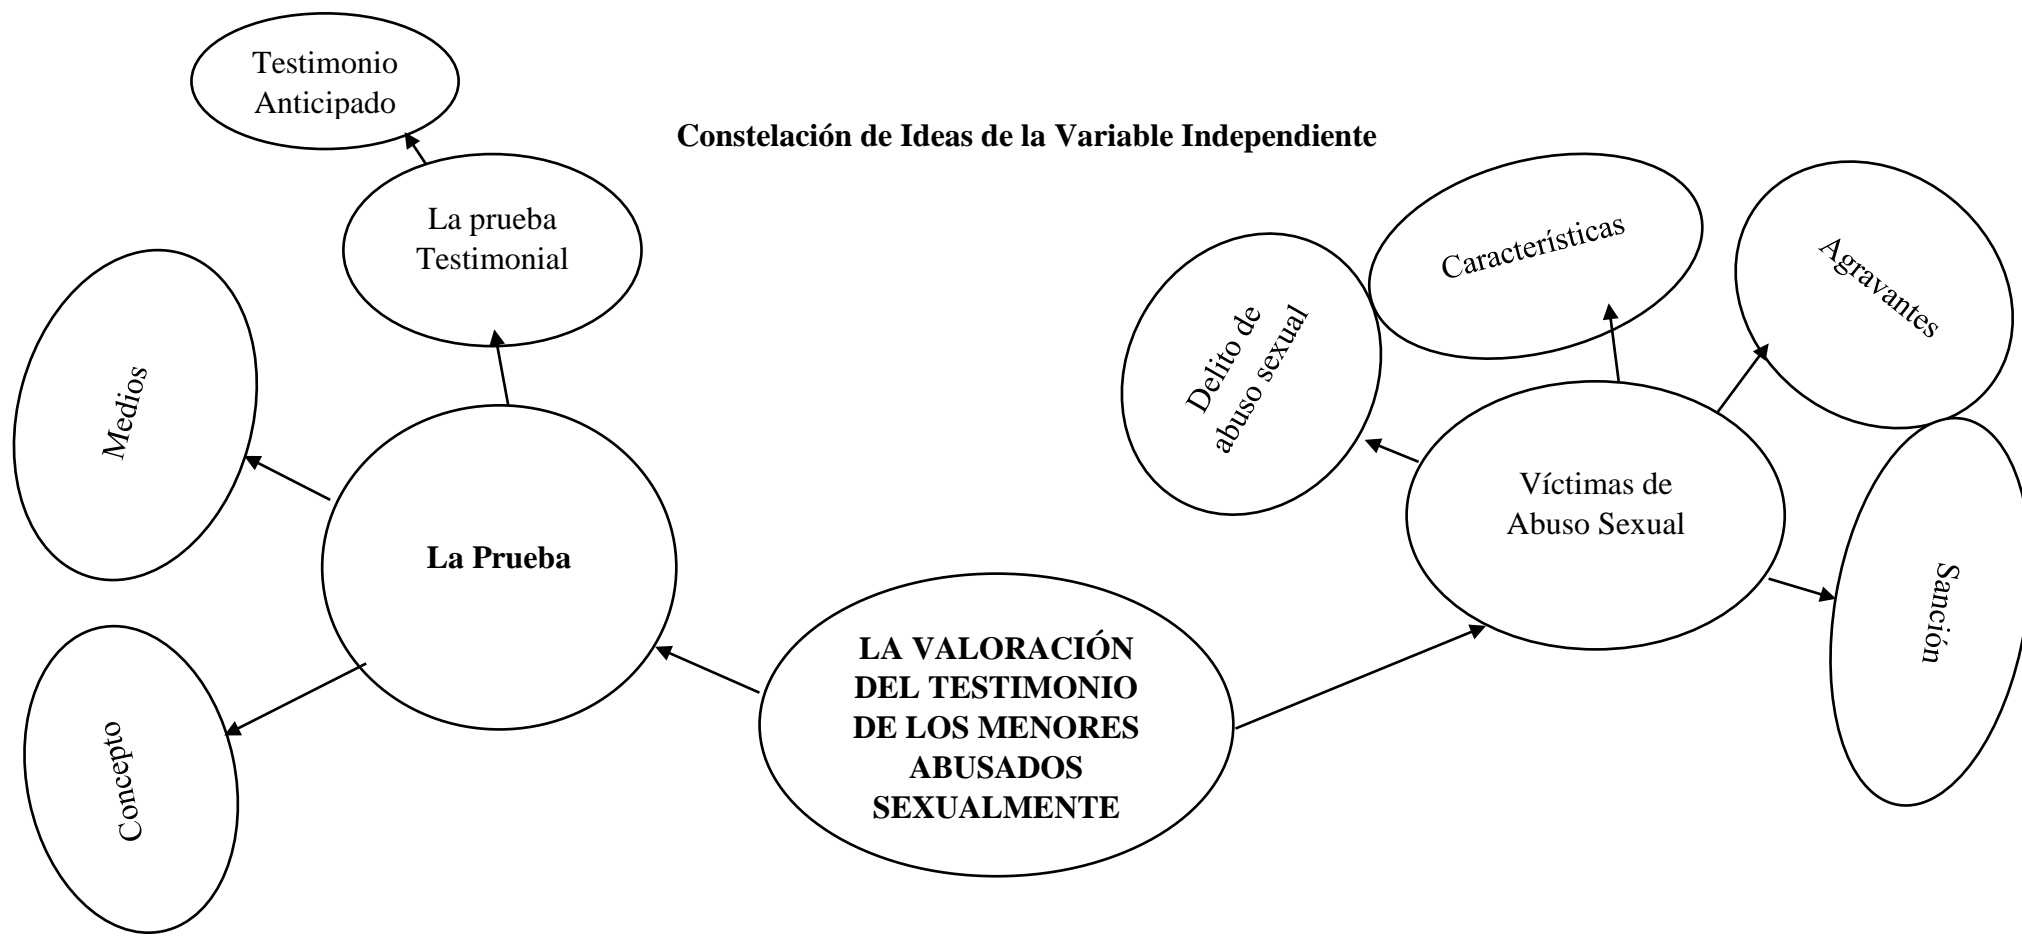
Constelación de Ideas de la Variable Independiente

Testimonio Anticipado

La prueba Testimonial

Medios

La Prueba

Concepto

LA VALORACIÓN DEL TESTIMONIO DE LOS MENORES ABUSADOS SEXUALMENTE

Víctimas de Abuso Sexual

Delito de abuso sexual

Características

Agravantes

Sanción